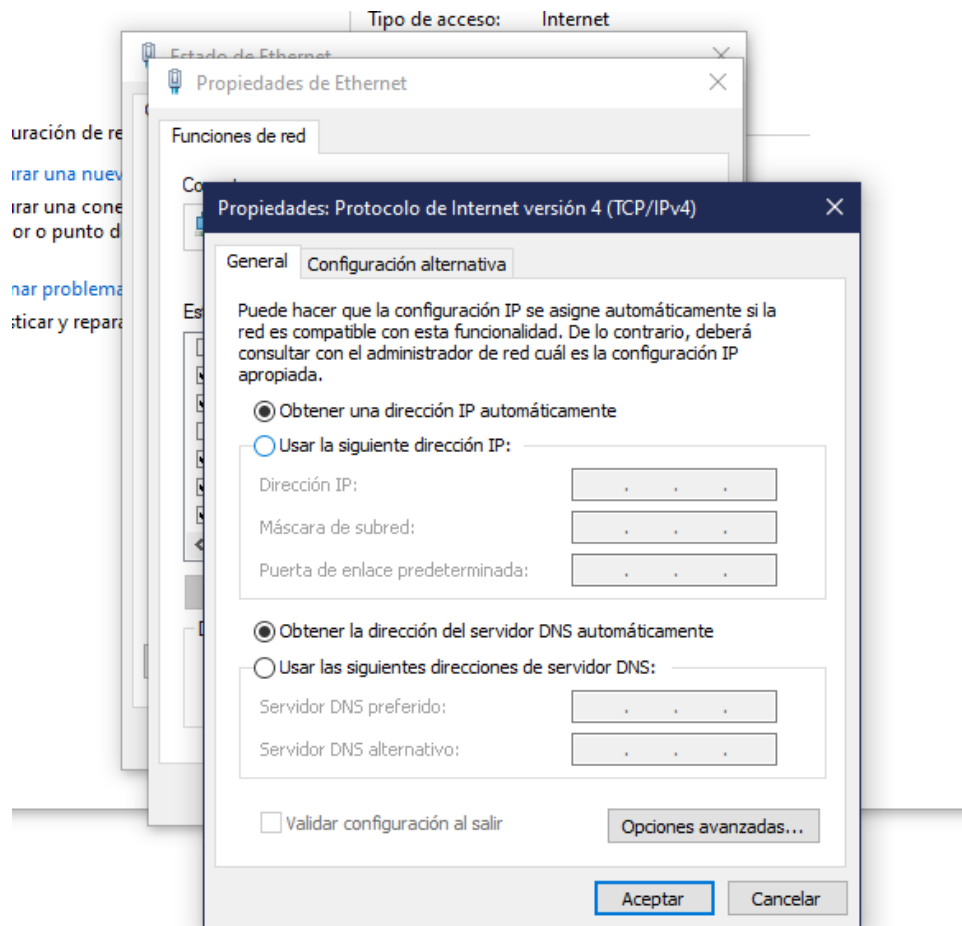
Tipo de acceso: Internet

Estado de Ethernet

uración de re
urar una nuev
urar una cone
or o punto d
nar problema
sticar y repara

Propiedades de Ethernet

Funciones de red

Co

Es

Propiedades: Protocolo de Internet versión 4 (TCP/IPv4)

General
Configuración alternativa

Puede hacer que la configuración IP se asigne automáticamente si la red es compatible con esta funcionalidad. De lo contrario, deberá consultar con el administrador de red cuál es la configuración IP apropiada.

Obtener una dirección IP automáticamente
Usar la siguiente dirección IP:
Dirección IP: . . .
Máscara de subred: . . .
Puerta de enlace predeterminada: . . .

Obtener la dirección del servidor DNS automáticamente
Usar las siguientes direcciones de servidor DNS:
Servidor DNS preferido: . . .
Servidor DNS alternativo: . . .

Validar configuración al salir
Opciones avanzadas...

Aceptar
Cancelar